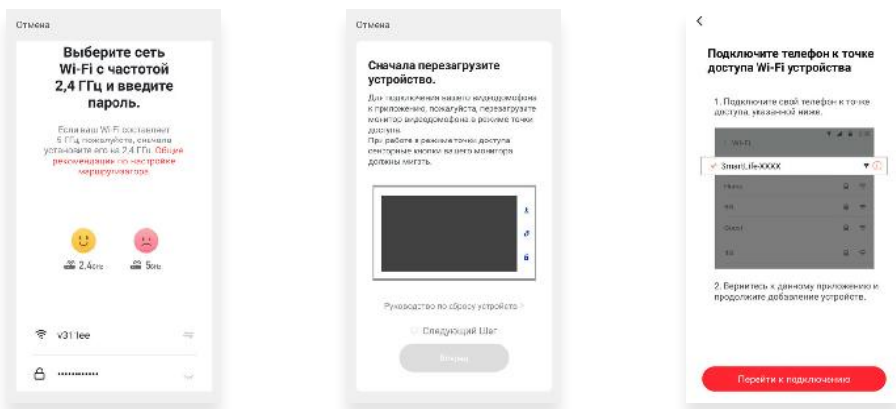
Отмена

Выберите сеть Wi-Fi с частотой 2,4 ГГц и введите пароль.

Если ваш Wi-Fi составляет 5 ГГц, пожалуйста, сначала установите его на 2,4 ГГц. Общие рекомендации по настройке маршрутизатора

2,4ГГц

5ГГц

v31fee

••••••••••

Отмена

Сначала перезагрузите устройство.

Для подключения вашего видеодомофона к приложению, пожалуйста, перезагрузите монитор видеодомофона в режиме точки доступа.
При работе в режиме точки доступа сенсорные кнопки вашего монитора должны мигать.

Руководство по сбросу устройства >

Следующий Шаг

Вперед

<

Подключите телефон к точке доступа Wi-Fi устройства

1. Подключите свой телефон к точке доступа, указанной ниже.

Wi-Fi

SmartLife-XXXX

Home

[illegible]

Guest

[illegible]

2. Вернитесь к данному приложению и продолжите добавление устройств.

Перейти к подключению